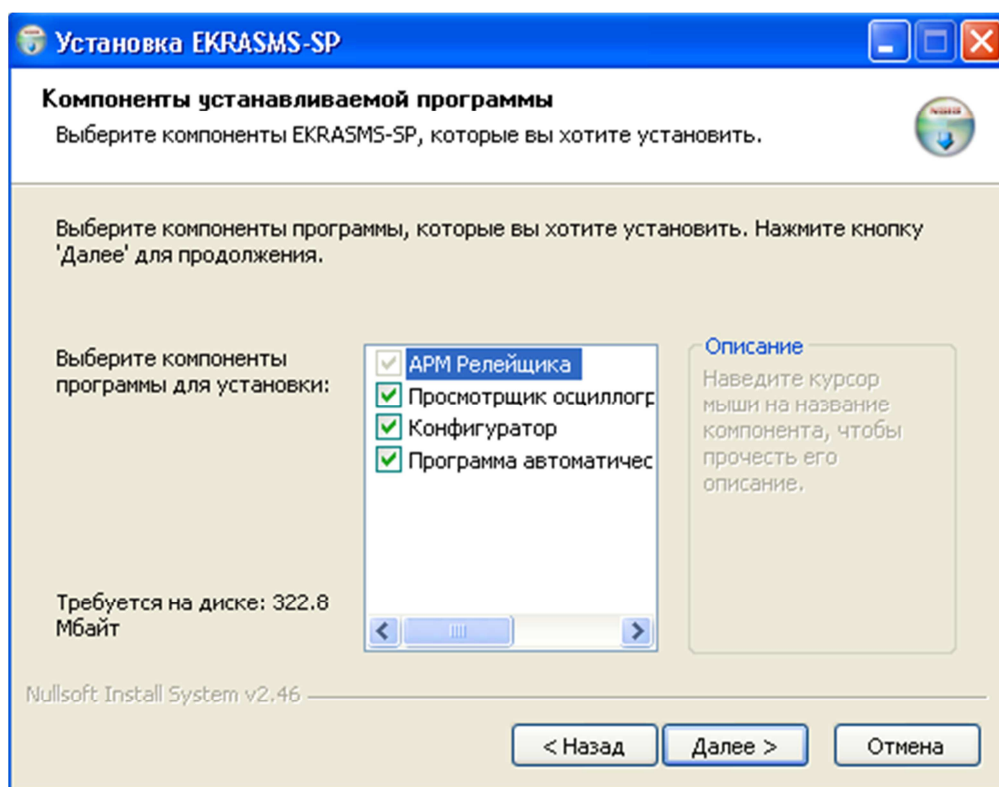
Установка EKRASMS-SP

Компоненты устанавливаемой программы
Выберите компоненты EKRASMS-SP, которые вы хотите установить.

Выберите компоненты программы, которые вы хотите установить. Нажмите кнопку 'Далее' для продолжения.

Выберите компоненты программы для установки:

АРМ Релейщика
Просмотрщик осциллогр
Конфигуратор
Программа автоматичес

Описание
Наведите курсор мыши на название компонента, чтобы прочесть его описание.

Требуется на диске: 322.8 Мбайт

Nullsoft Install System v2.46

< Назад
Далее >
Отмена